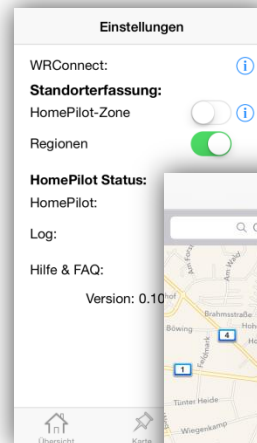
Einstellungen

WRConnect:

Standorterfassung:

HomePilot-Zone

Regionen

HomePilot Status:

HomePilot:

Log:

Hilfe & FAQ:

Version: 0.10

Übersicht

Karte

Am Forst

Am Wald

Brahmsstraße

Böwing

Feldmark

Hoh

Tünter Heide

Wiegenkamp

4

1